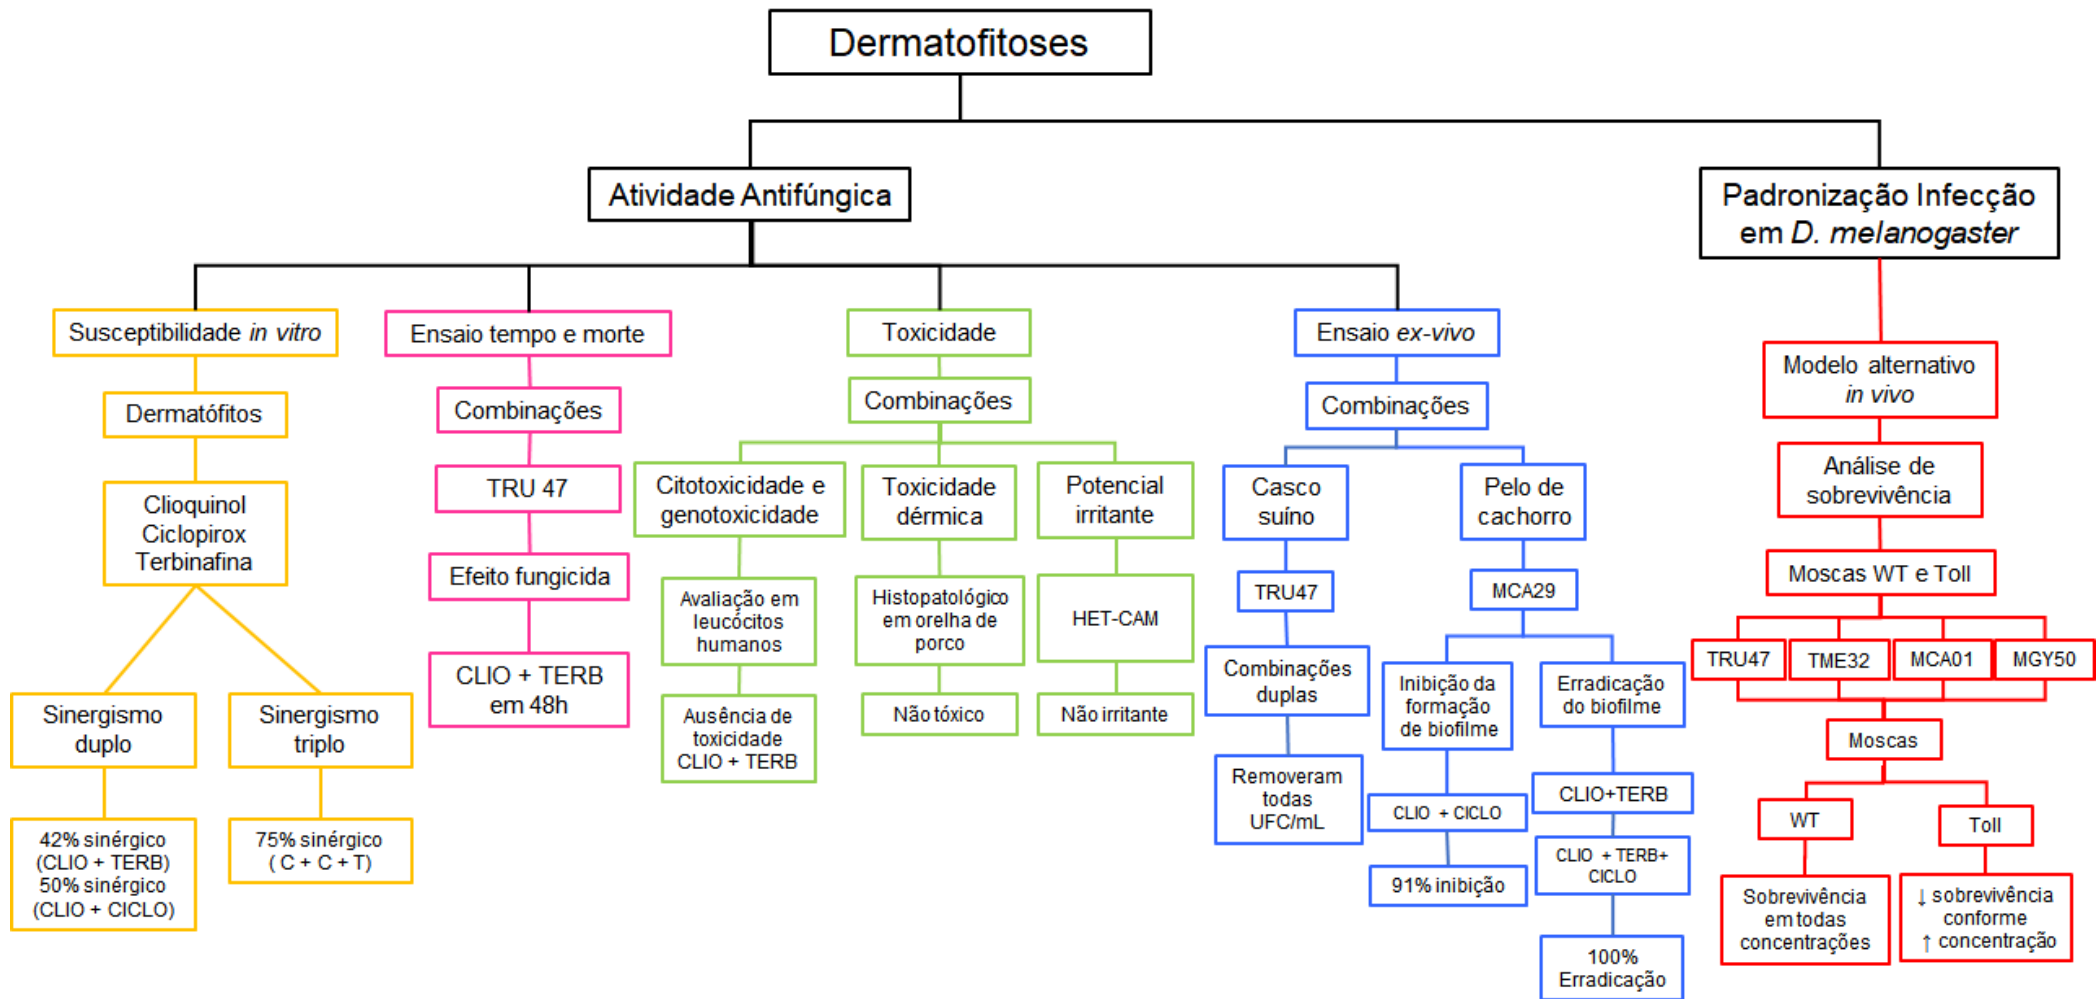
Dermatofitoses

Atividade Antifúngica

Padronização Infecção em D. melanogaster

Susceptibilidade in vitro

Dermatófitos

Clioquinol
Ciclopirox
Terbinafina

Sinergismo duplo

42% sinérgico (CLIO + TERB)
50% sinérgico (CLIO + CICLO)

Sinergismo triplo

75% sinérgico ( C + C + T)

Ensaio tempo e morte

Combinações

TRU 47

Efeito fungicida

CLIO + TERB em 48h

Toxicidade

Combinações

Citotoxicidade e genotoxicidade

Avaliação em leucócitos humanos

Ausência de toxicidade CLIO + TERB

Toxicidade dérmica

Histopatológico em orelha de porco

Não tóxico

Potencial irritante

HET-CAM

Não irritante

Ensaio ex-vivo

Combinações

Casco suíno

TRU47

Combinações duplas

Removeram todas UFC/mL

Pelo de cachorro

MCA29

Inibição da formação de biofilme

CLIO + CICLO

91% inibição

Erradicação do biofilme

CLIO+TERB

CLIO + TERB+ CICLO

100% Erradicação

Modelo alternativo in vivo

Análise de sobrevivência

Moscas WT e Toll

TRU47

TME32

MCA01

MGY50

Moscas

WT

Sobrevivência em todas concentrações

Toll

↓ sobrevivência conforme ↑ concentração